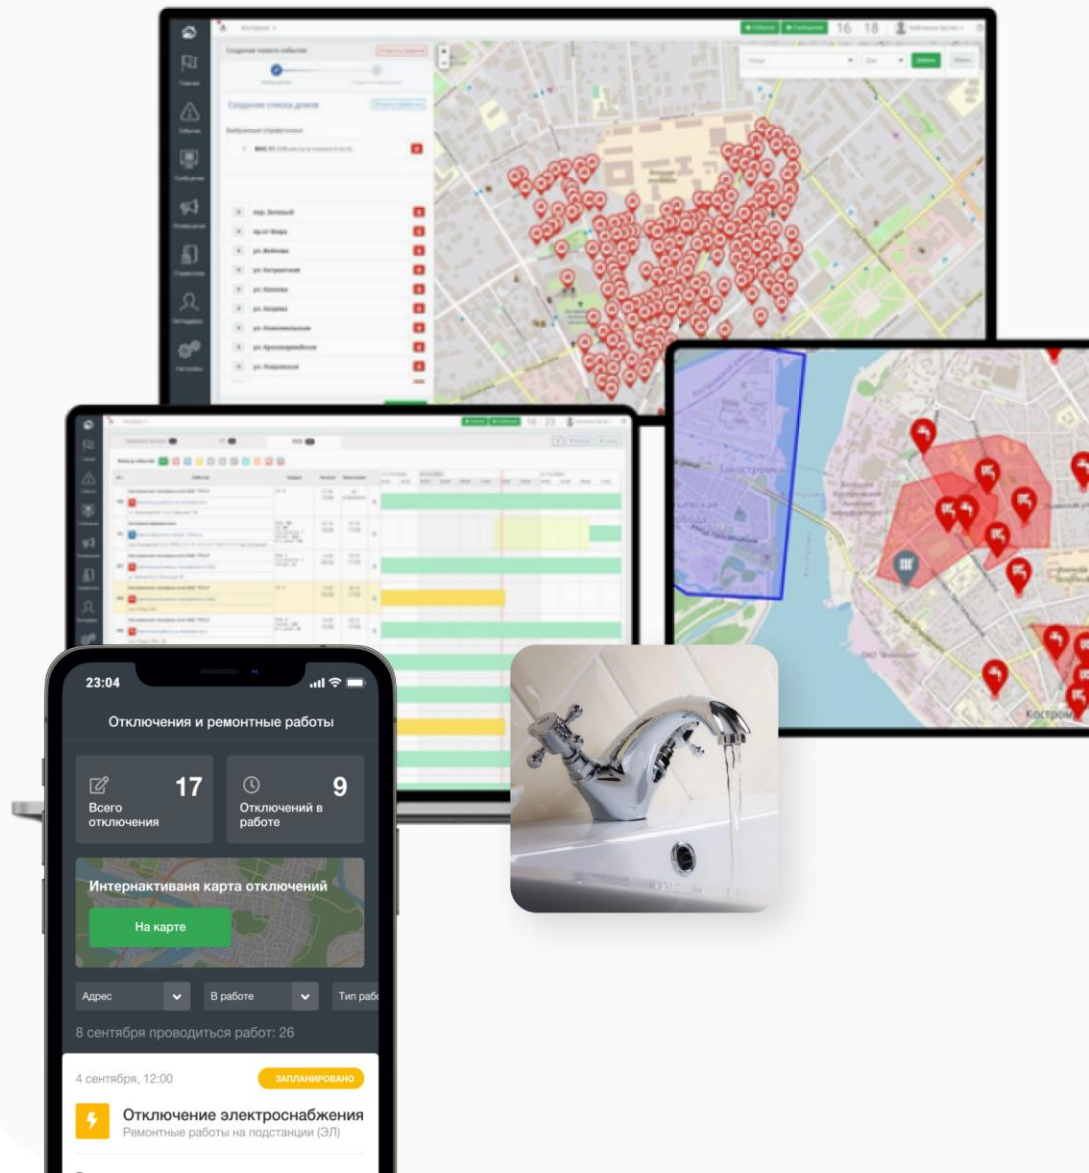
23:04

Отключения и ремонтные работы

17
Всего отключения

9
Отключений в работе

Интернактиваня карта отключений

На карте

Адрес

В работе

Тип раб

8 сентября проводиться работ: 26

4 сентября, 12:00

ЗАПЛАНИРОВАНО

Отключение электроснабжения
Ремонтные работы на подстанции (ЭЛ)

Создание списка домов

16 18

Кострома